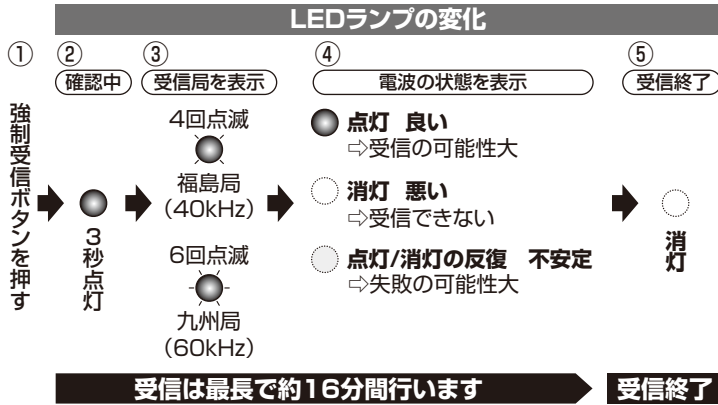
LEDランプの変化

① ② ③ ④ ⑤

確認中
受信局を表示
電波の状態を表示
受信終了

強制受信ボタンを押す

3秒点灯

4回点滅
福島局
(40kHz)

6回点滅
九州局
(60kHz)

点灯 良い
⇨受信の可能性大

消灯 悪い
⇨受信できない

点灯/消灯の反復 不安定
⇨失敗の可能性大

消灯

受信は最長で約16分間行います
受信終了